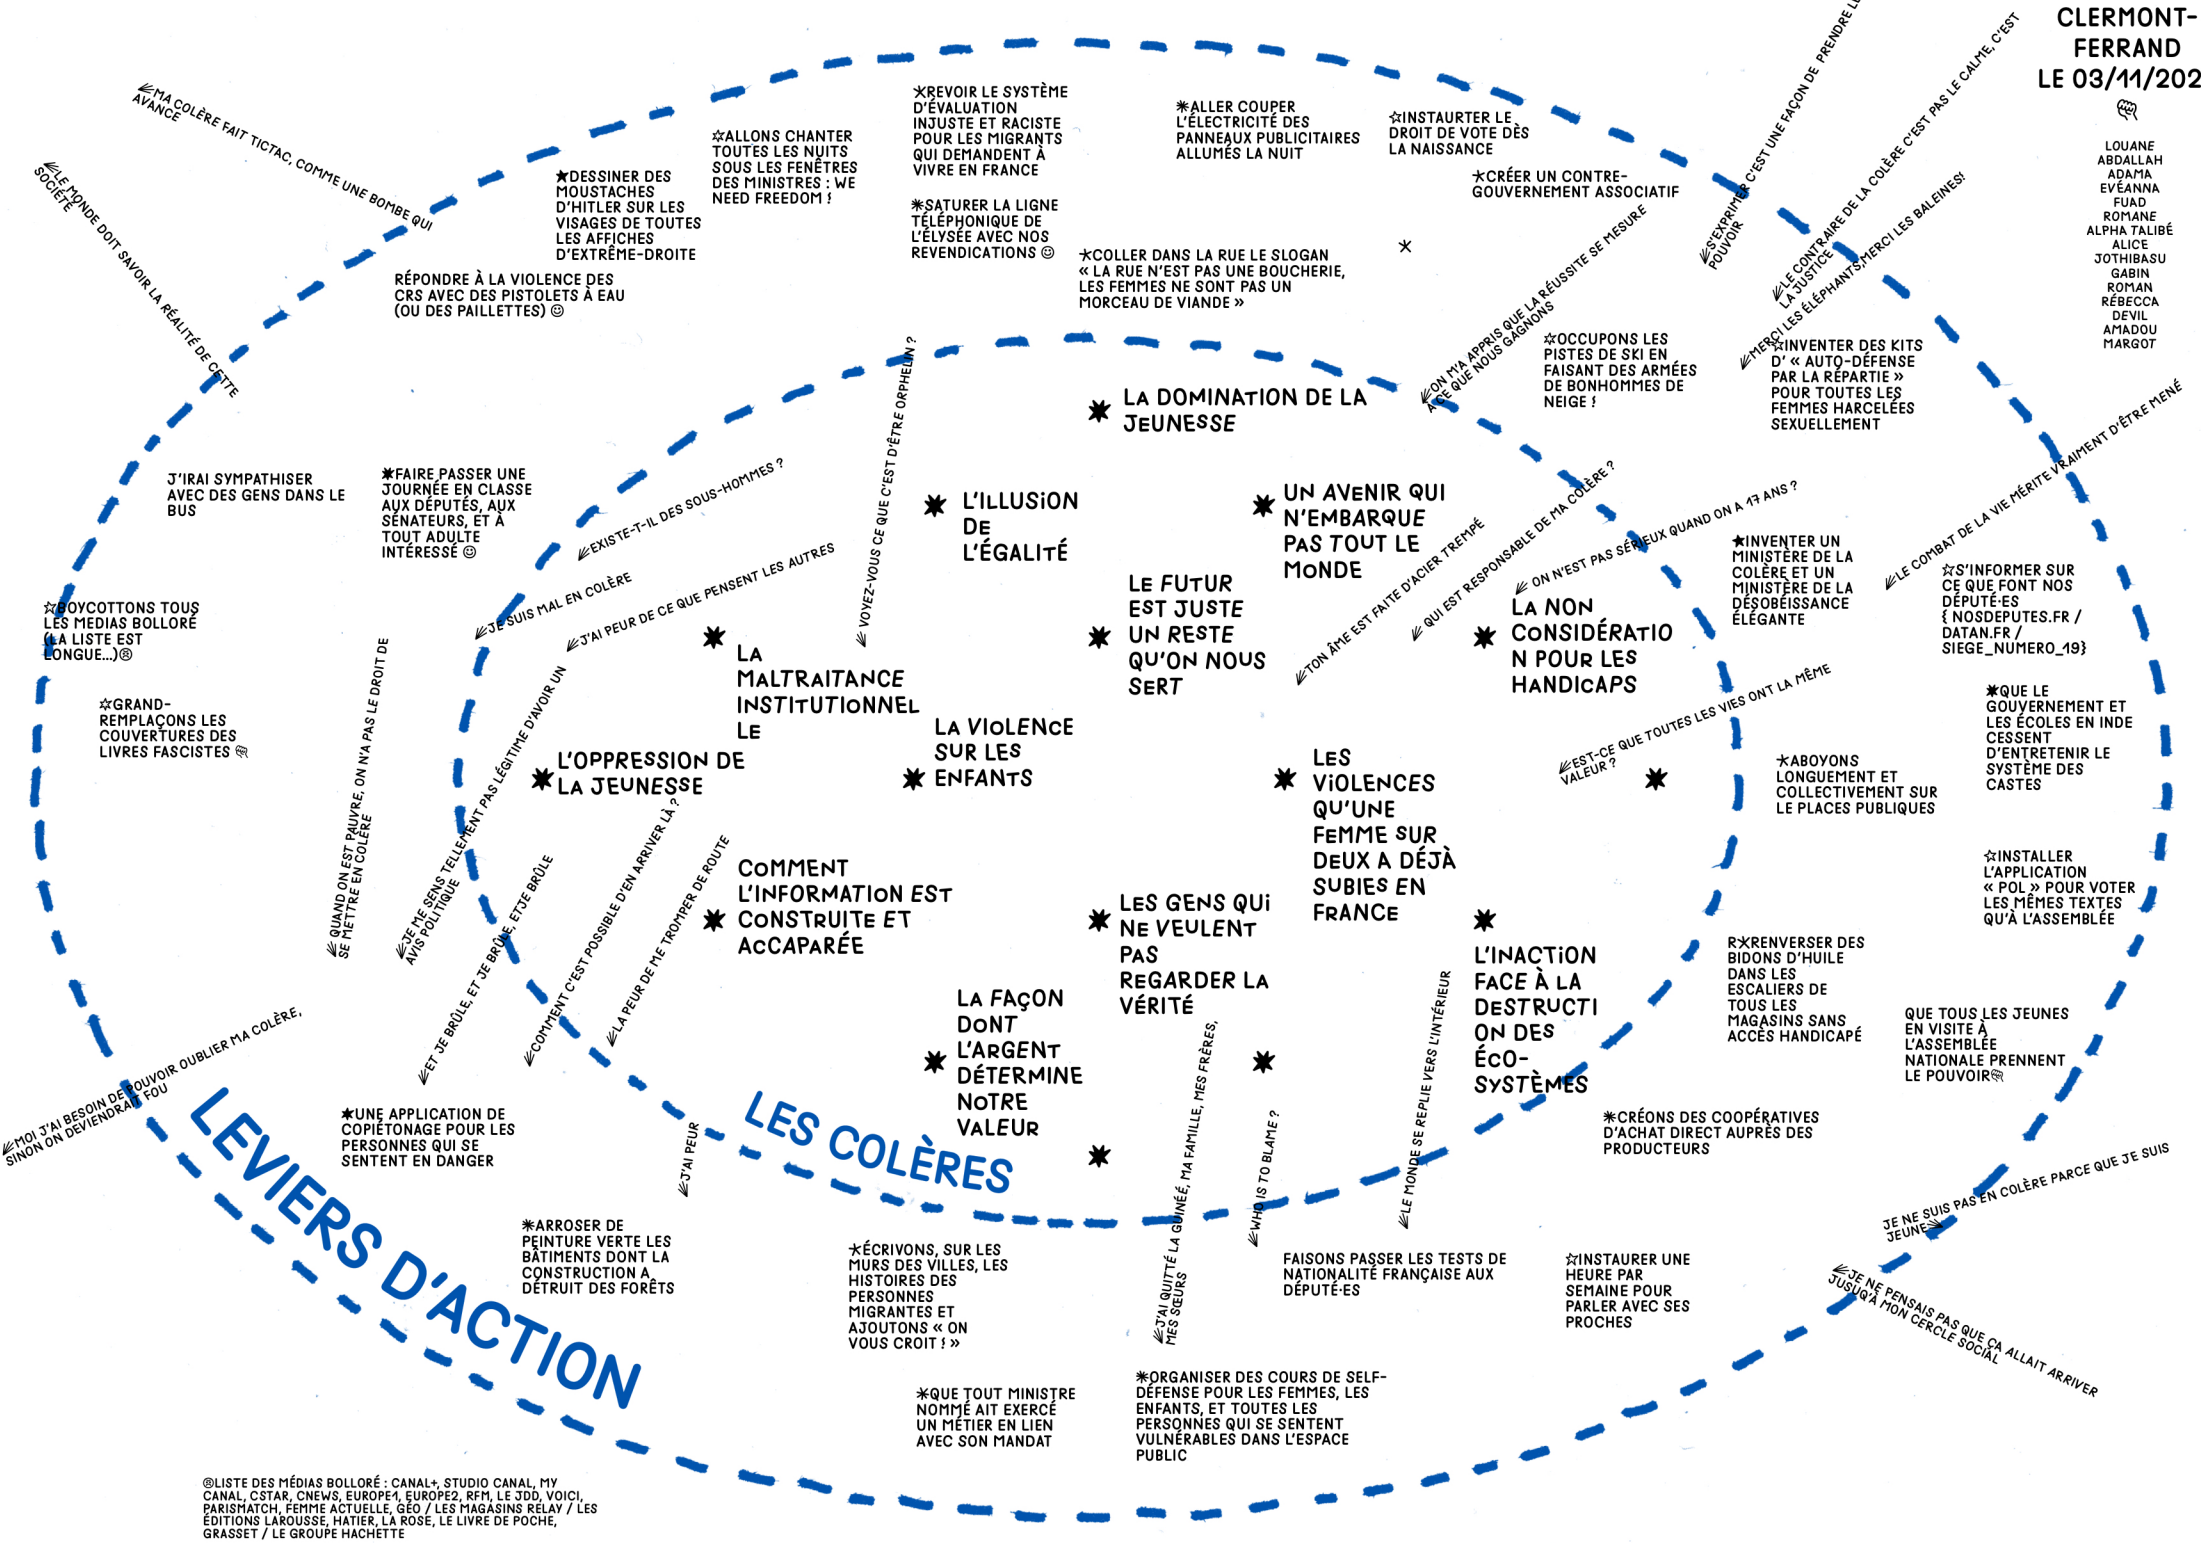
CLERMONT-FERRAND
LE 03/11/202

LOUANE
ABDALLAH
ADAMA
EVÉANNA
FUAD
ROMANE
ALPHA TALIBÉ
ALICE
JOTHIBASU
GABIN
ROMAN
RÉBECCA
DEVIL
AMADOU
MARGOT

MA COLÈRE FAIT TICTAC, COMME UNE BOMBE QUI AVANCE

LE MONDE DOIT SAVOIR LA RÉALITÉ DE CETTE SOCIÉTÉ

DESSINER DES MOUSTACHES D'HITLER SUR LES VISAGES DE TOUTES LES AFFICHES D'EXTRÊME-DROITE

ALLONS CHANTER TOUTES LES NUITS SOUS LES FENÊTRES DES MINISTRES : WE NEED FREEDOM !

REVOIR LE SYSTÈME D'ÉVALUATION INJUSTE ET RACISTE POUR LES MIGRANTS QUI DEMANDENT À VIVRE EN FRANCE

SATURER LA LIGNE TÉLÉPHONIQUE DE L'ÉLYSÉE AVEC NOS REVENDICATIONS ☺

ALLER COUPER L'ÉLECTRICITÉ DES PANNEAUX PUBLICITAIRES ALLUMÉS LA NUIT

INSTAURTER LE DROIT DE VOTE DÈS LA NAISSANCE

CRÉER UN CONTRE-GOUVERNEMENT ASSOCIATIF

COLLER DANS LA RUE LE SLOGAN « LA RUE N'EST PAS UNE BOUCHERIE, LES FEMMES NE SONT PAS UN MORCEAU DE VIANDE »

RÉPONDRE À LA VIOLENCE DES CRS AVEC DES PISTOLETS À EAU (OU DES PAILLETTES) ☺

S'EXPRIMER C'EST UNE FAÇON DE PRENDRE LE POUVOIR

LE CONTRAIRE DE LA COLÈRE C'EST PAS LE CALME, C'EST LA JUSTICE

MERCI LES ÉLÉPHANTS, MERCI LES BALEINES!

ON M'A APPRIS QUE LA RÉUSSITE SE MESURE À CE QUE NOUS GAGNONS

OCCUPONS LES PISTES DE SKI EN FAISANT DES ARMÉES DE BONHOMMES DE NEIGE !

INVENTER DES KITS D'« AUTO-DÉFENSE PAR LA RÉPARTIE » POUR TOUTES LES FEMMES HARCELÉES SEXUELLEMENT

J'IRAI SYMPATHISER AVEC DES GENS DANS LE BUS

FAIRE PASSER UNE JOURNÉE EN CLASSE AUX DÉPUTÉS, AUX SÉNATEURS, ET À TOUT ADULTE INTÉRESSÉ ☺

VOYEZ-VOUS CE QUE C'EST D'ÊTRE ORPHELIN ?

EXISTE-T-IL DES SOUS-HOMMES ?

LA DOMINATION DE LA JEUNESSE

L'ILLUSION DE L'ÉGALITÉ

UN AVENIR QUI N'EMBARQUE PAS TOUT LE MONDE

LE FUTUR EST JUSTE UN RESTE QU'ON NOUS SERT

TON ÂME EST FAITE D'ACIER TREMPÉ

QUI EST RESPONSABLE DE MA COLÈRE ?

ON N'EST PAS SÉRIEUX QUAND ON A 17 ANS ?

LA NON CONSIDÉRATION POUR LES HANDICAPS

INVENTER UN MINISTÈRE DE LA COLÈRE ET UN MINISTÈRE DE LA DÉSOBÉISSANCE ÉLÉGANTE

LE COMBAT DE LA VIE MÉRITE VRAIMENT D'ÊTRE MENÉ

S'INFORMER SUR CE QUE FONT NOS DÉPUTÉ·ES { NOSDEPUTES.FR / DATAN.FR / SIEGE_NUMERO_19}

BOYCOTTONS TOUS LES MEDIAS BOLLORÉ (LA LISTE EST LONGUE...)®

JE SUIS MAL EN COLÈRE

J'AI PEUR DE CE QUE PENSENT LES AUTRES

LA MALTRAITANCE INSTITUTIONNEL LE

LA VIOLENCE SUR LES ENFANTS

GRAND-REMPLAÇONS LES COUVERTURES DES LIVRES FASCISTES

QUAND ON EST PAUVRE, ON N'A PAS LE DROIT DE SE METTRE EN COLÈRE

JE ME SENS TELLEMENT PAS LÉGITIME D'AVOIR UN AVIS POLITIQUE

L'OPPRESSION DE LA JEUNESSE

QUE LE GOUVERNEMENT ET LES ÉCOLES EN INDE CESSENT D'ENTRETENIR LE SYSTÈME DES CASTES

EST-CE QUE TOUTES LES VIES ONT LA MÊME VALEUR ?

ABOYONS LONGUEMENT ET COLLECTIVEMENT SUR LE PLACES PUBLIQUES

LES VIOLENCES QU'UNE FEMME SUR DEUX A DÉJÀ SUBIES EN FRANCE

COMMENT L'INFORMATION EST CONSTRUITE ET ACCAPARÉE

ET JE BRÛLE, ET JE BRÛLE, ET JE BRÛLE

COMMENT C'EST POSSIBLE D'EN ARRIVER LÀ ?

LA PEUR DE ME TROMPER DE ROUTE

LES GENS QUI NE VEULENT PAS REGARDER LA VÉRITÉ

INSTALLER L'APPLICATION « POL » POUR VOTER LES MÊMES TEXTES QU'À L'ASSEMBLÉE

L'INACTION FACE À LA DESTRUCTION DES ÉCO-SYSTÈMES

RENVERSER DES BIDONS D'HUILE DANS LES ESCALIERS DE TOUS LES MAGASINS SANS ACCÈS HANDICAPÉ

QUE TOUS LES JEUNES EN VISITE À L'ASSEMBLÉE NATIONALE PRENNENT LE POUVOIR

LA FAÇON DONT L'ARGENT DÉTERMINE NOTRE VALEUR

MOI J'AI BESOIN DE POUVOIR OUBLIER MA COLÈRE, SINON ON DEVIENDRAIT FOU

LEVIERS D'ACTION

LES COLÈRES

UNE APPLICATION DE COPIÉTONAGE POUR LES PERSONNES QUI SE SENTENT EN DANGER

J'AI PEUR

J'AI QUITTÉ LA GUINÉE, MA FAMILLE, MES FRÈRES, MES SŒURS

WHO IS TO BLAME ?

LE MONDE SE REPLIE VERS L'INTÉRIEUR

CRÉONS DES COOPÉRATIVES D'ACHAT DIRECT AUPRÈS DES PRODUCTEURS

JE NE SUIS PAS EN COLÈRE PARCE QUE JE SUIS JEUNE

ARROSER DE PEINTURE VERTE LES BÂTIMENTS DONT LA CONSTRUCTION A DÉTRUIT DES FORÊTS

ÉCRIVONS, SUR LES MURS DES VILLES, LES HISTOIRES DES PERSONNES MIGRANTES ET AJOUTONS « ON VOUS CROIT ! »

FAISONS PASSER LES TESTS DE NATIONALITÉ FRANÇAISE AUX DÉPUTÉ·ES

INSTAURER UNE HEURE PAR SEMAINE POUR PARLER AVEC SES PROCHES

JE NE PENSAIS PAS QUE ÇA ALLAIT ARRIVER JUSQU'À MON CERCLE SOCIAL

QUE TOUT MINISTRE NOMMÉ AIT EXERCÉ UN MÉTIER EN LIEN AVEC SON MANDAT

ORGANISER DES COURS DE SELF-DÉFENSE POUR LES FEMMES, LES ENFANTS, ET TOUTES LES PERSONNES QUI SE SENTENT VULNÉRABLES DANS L'ESPACE PUBLIC

®LISTE DES MÉDIAS BOLLORÉ : CANAL+, STUDIO CANAL, MY CANAL, CSTAR, CNEWS, EUROPE1, EUROPE2, RFM, LE JDD, VOICI, PARISMATCH, FEMME ACTUELLE, GÉO / LES MAGASINS RELAY / LES ÉDITIONS LAROUSSE, HATIER, LA ROSE, LE LIVRE DE POCHE, GRASSET / LE GROUPE HACHETTE